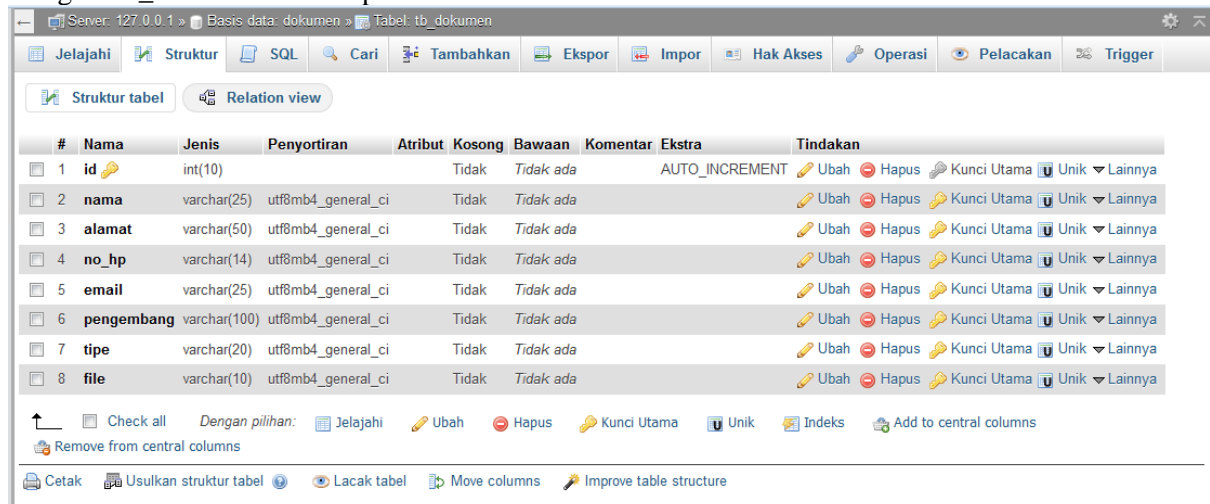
Server: 127.0.0.1 » Basis data: dokumen » Tabel: tb_dokumen

Jelajahi | Struktur | SQL | Cari | Tambahkan | Ekspor | Impor | Hak Akses | Operasi | Pelacakan | Trigger

Struktur tabel | Relation view

| | # | Nama | Jenis | Penyortiran | Atribut | Kosong | Bawaan | Komentar | Ekstra | Tindakan |
|---|---|---|---|---|---|---|---|---|---|---|
| | 1 | id | int(10) | | | Tidak | Tidak ada | | AUTO_INCREMENT | Ubah Hapus Kunci Utama Unik Lainnya |
| | 2 | nama | varchar(25) | utf8mb4_general_ci | | Tidak | Tidak ada | | | Ubah Hapus Kunci Utama Unik Lainnya |
| | 3 | alamat | varchar(50) | utf8mb4_general_ci | | Tidak | Tidak ada | | | Ubah Hapus Kunci Utama Unik Lainnya |
| | 4 | no_hp | varchar(14) | utf8mb4_general_ci | | Tidak | Tidak ada | | | Ubah Hapus Kunci Utama Unik Lainnya |
| | 5 | email | varchar(25) | utf8mb4_general_ci | | Tidak | Tidak ada | | | Ubah Hapus Kunci Utama Unik Lainnya |
| | 6 | pengembang | varchar(100) | utf8mb4_general_ci | | Tidak | Tidak ada | | | Ubah Hapus Kunci Utama Unik Lainnya |
| | 7 | tipe | varchar(20) | utf8mb4_general_ci | | Tidak | Tidak ada | | | Ubah Hapus Kunci Utama Unik Lainnya |
| | 8 | file | varchar(10) | utf8mb4_general_ci | | Tidak | Tidak ada | | | Ubah Hapus Kunci Utama Unik Lainnya |

Check all Dengan pilihan: Jelajahi Ubah Hapus Kunci Utama Unik Indeks Add to central columns Remove from central columns

Cetak Usulkan struktur tabel Lacak tabel Move columns Improve table structure